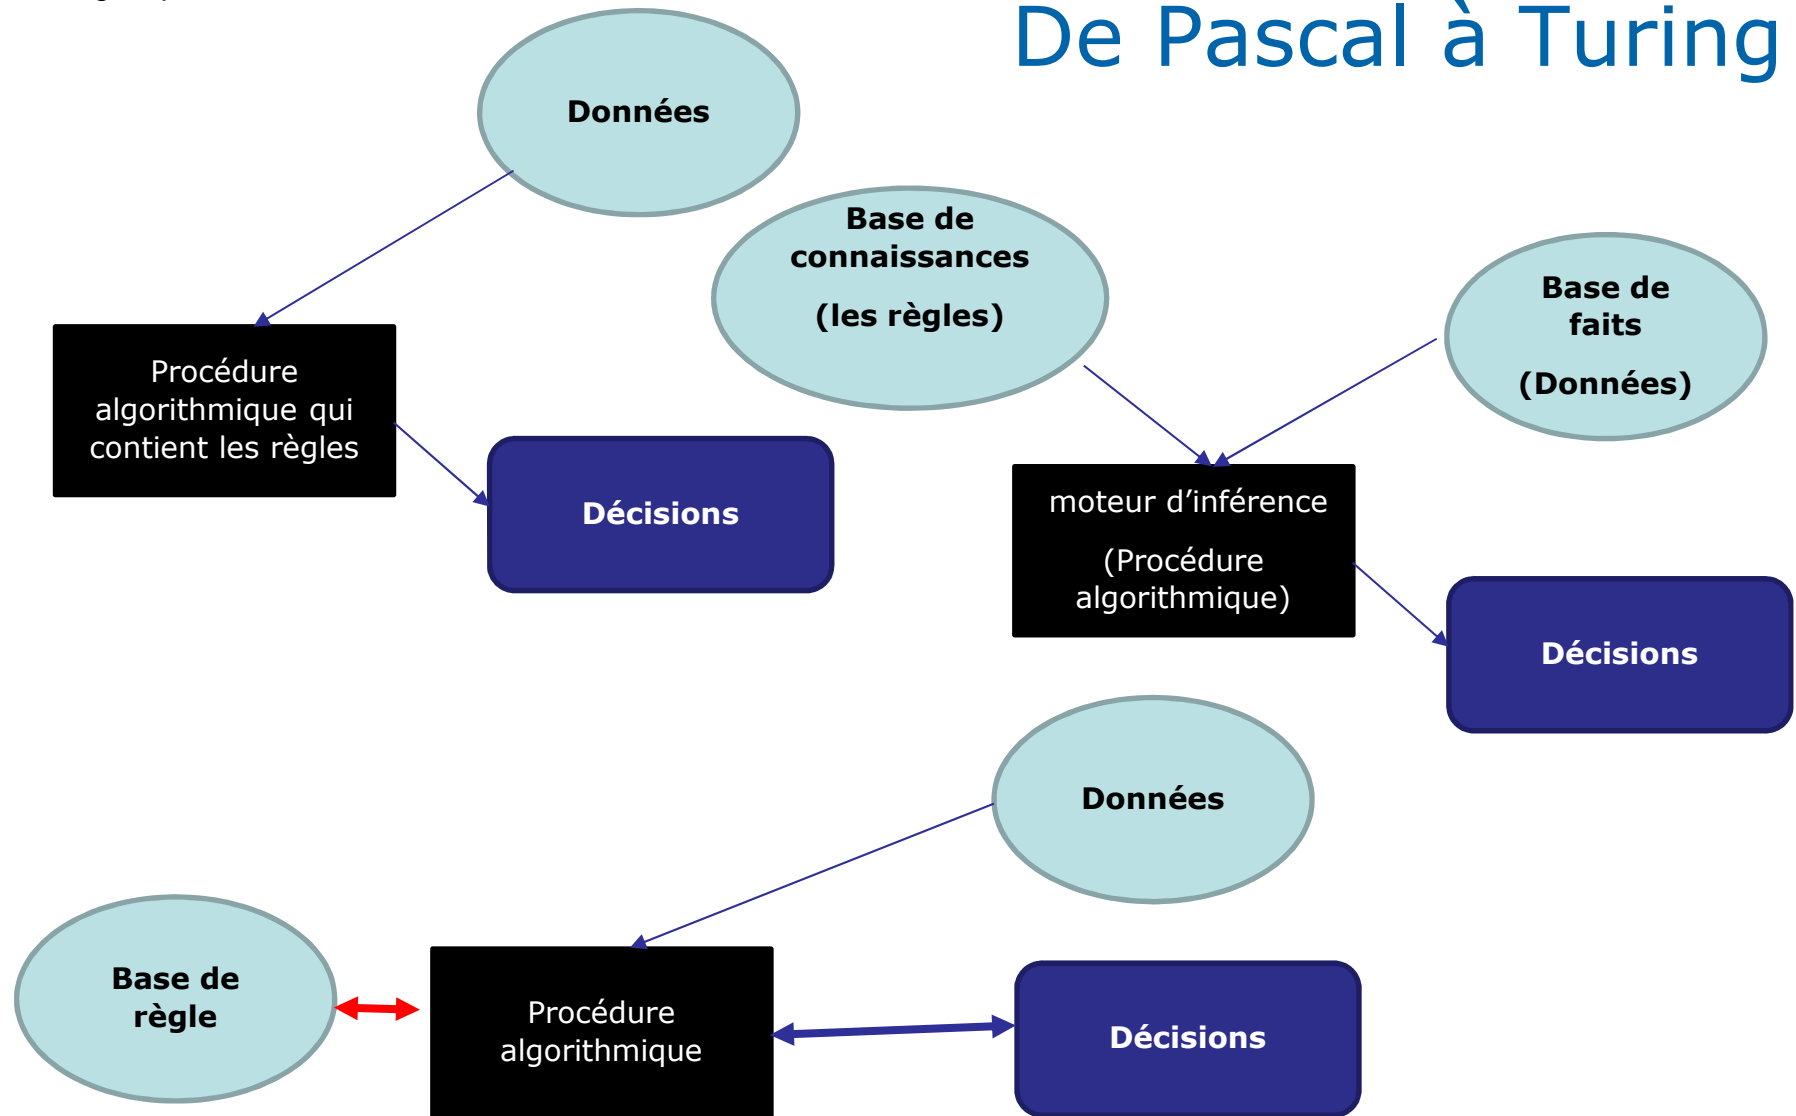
De Pascal à Turing

Données

Procédure algorithmique qui contient les règles

Décisions

Base de connaissances

(les règles)

Base de faits

(Données)

moteur d'inférence

(Procédure algorithmique)

Décisions

Données

Base de règle

Procédure algorithmique

Décisions